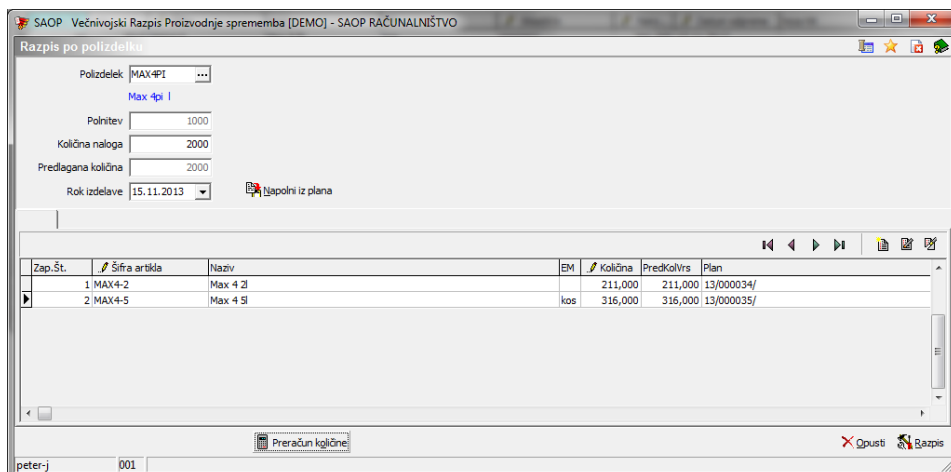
SAOP Večnivojski Razpis Proizvodnje sprememba [DEMO] - SAOP RAČUNALNIŠTVO

Razpis po polizdelku

Polizdelek MAX4PI ...

Max 4pi l

Polnitev 1000

Količina naloga 2000

Predlagana količina 2000

Rok izdelave 15.11.2013

Napolni iz plana

| Zap.Št. | Šifra artikla | Naziv | EM | Količina | PredKolVrs | Plan |
|---|---|---|---|---|---|---|
| 1 | MAX4-2 | Max 4 2l | | 211,000 | 211,000 | 13/000034/ |
| 2 | MAX4-5 | Max 4 5l | kos | 316,000 | 316,000 | 13/000035/ |

Preračun količine

Opusti Razpis

peter-j 001